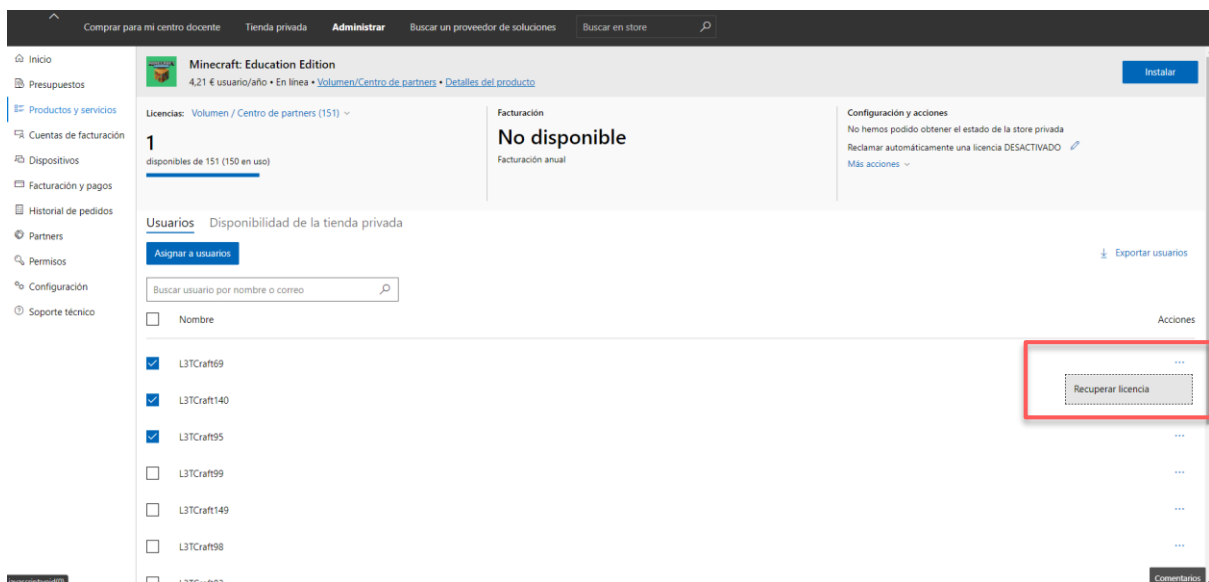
Comprar para mi centro docente   Tienda privada   Administrar   Buscar un proveedor de soluciones   Buscar en store

Inicio
Presupuestos
Productos y servicios
Cuentas de facturación
Dispositivos
Facturación y pagos
Historial de pedidos
Partners
Permisos
Configuración
Soporte técnico

Minecraft: Education Edition
4,21 € usuario/año • En línea • Volumen/Centro de partners • Detalles del producto

Instalar

Licencias: Volumen / Centro de partners (151)
1
disponibles de 151 (150 en uso)

Facturación
No disponible
Facturación anual

Configuración y acciones
No hemos podido obtener el estado de la store privada
Reclamar automáticamente una licencia DESACTIVADO
Más acciones

Usuarios   Disponibilidad de la tienda privada

Asignar a usuarios

Exportar usuarios

Buscar usuario por nombre o correo

Nombre   Acciones

L3TCraft69   ...
Recuperar licencia
L3TCraft140
L3TCraft95   ...
L3TCraft99   ...
L3TCraft149   ...
L3TCraft98   ...
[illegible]

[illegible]
Comentarios